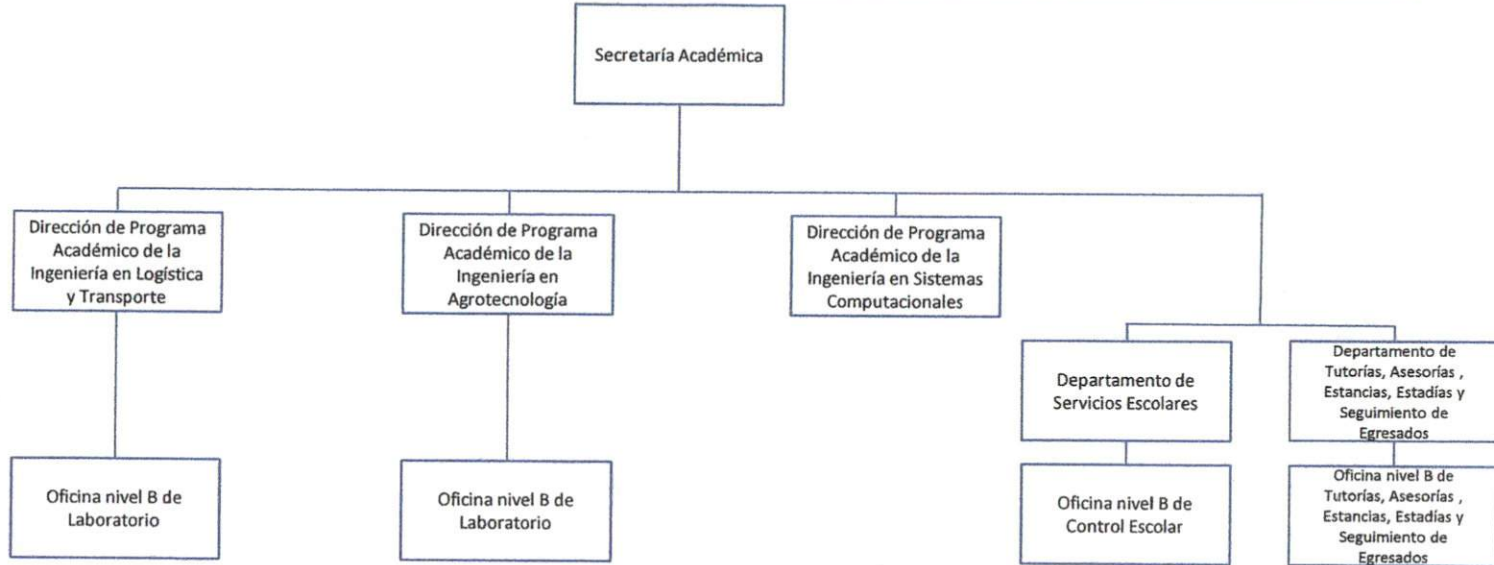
Secretaría Académica

Dirección de Programa Académico de la Ingeniería en Logística y Transporte

Dirección de Programa Académico de la Ingeniería en Agrotecnología

Dirección de Programa Académico de la Ingeniería en Sistemas Computacionales

Departamento de Servicios Escolares

Departamento de Tutorías, Asesorías , Estancias, Estadías y Seguimiento de Egresados

Oficina nivel B de Laboratorio

Oficina nivel B de Laboratorio

Oficina nivel B de Control Escolar

Oficina nivel B de Tutorías, Asesorías , Estancias, Estadías y Seguimiento de Egresados